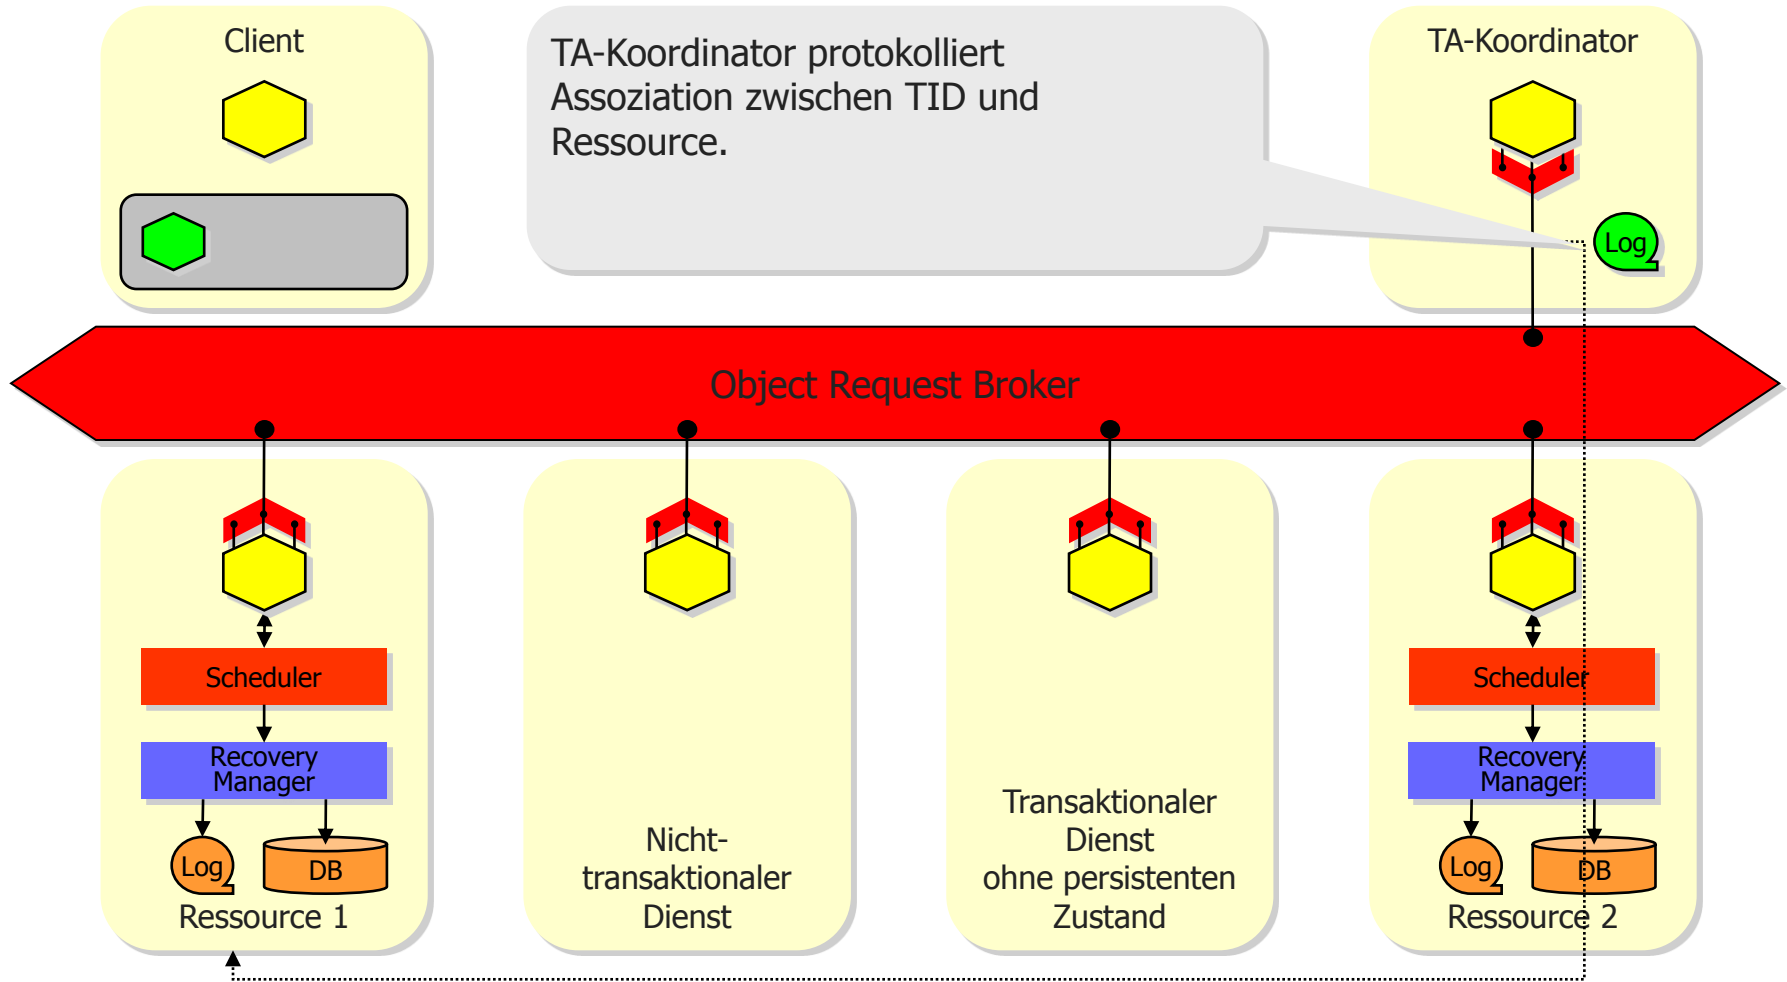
Client

TA-Koordinator protokolliert Assoziation zwischen TID und Ressource.

TA-Koordinator

Log

Object Request Broker

Scheduler

Recovery Manager

Log

DB

Ressource 1

Nicht-transaktionaler Dienst

Transaktionaler Dienst ohne persistenten Zustand

Scheduler

Recovery Manager

Log

DB

Ressource 2